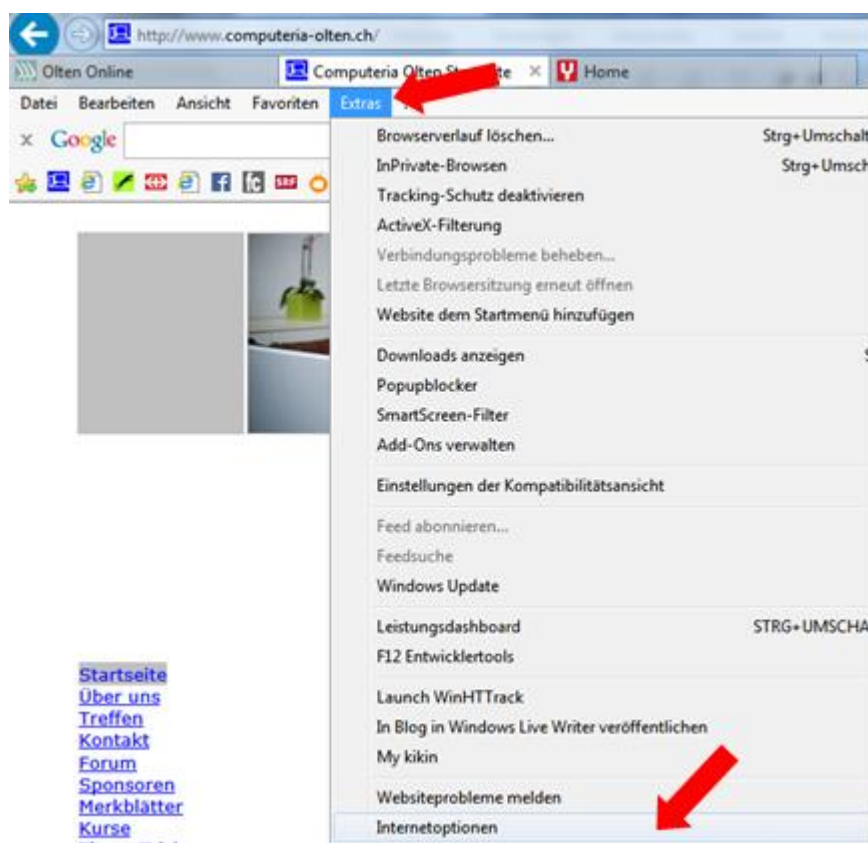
http://www.computeria-olten.ch/

Olten Online

Computeria Olten St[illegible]te

Home

Datei Bearbeiten Ansicht Favoriten Extras

Google

Browserverlauf löschen... Strg+Umschalt

InPrivate-Browsen Strg+Umsch

Tracking-Schutz deaktivieren

ActiveX-Filterung

Verbindungsprobleme beheben...

Letzte Browsersitzung erneut öffnen

Website dem Startmenü hinzufügen

Downloads anzeigen

Popupblocker

SmartScreen-Filter

Add-Ons verwalten

Einstellungen der Kompatibilitätsansicht

Feed abonnieren...

Feedsuche

Windows Update

Leistungsdashboard STRG+UMSCHA

F12 Entwicklertools

Launch WinHTTrack

In Blog in Windows Live Writer veröffentlichen

My kikin

Websiteprobleme melden

Internetoptionen

Startseite
Über uns
Treffen
Kontakt
Forum
Sponsoren
Merkblätter
Kurse